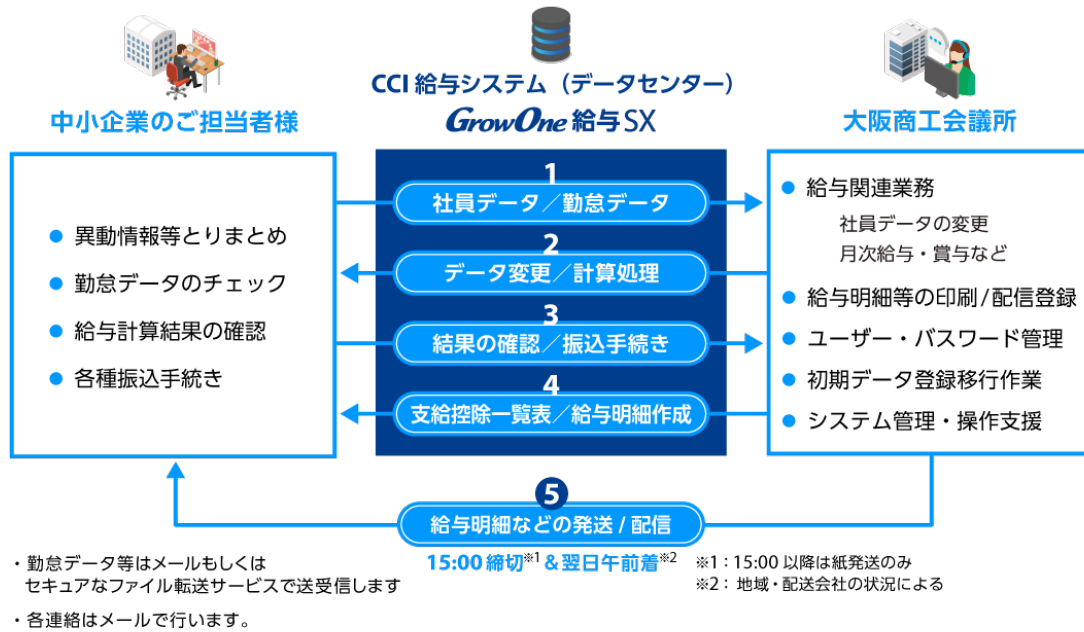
CCI 給与システム（データセンター）
GrowOne 給与SX

中小企業のご担当者様

大阪商工会議所

● 異動情報等とりまとめ
● 勤怠データのチェック
● 給与計算結果の確認
● 各種振込手続き

1
社員データ／勤怠データ
2
データ変更／計算処理
3
結果の確認／振込手続き
4
支給控除一覧表／給与明細作成

● 給与関連業務
社員データの変更
月次給与・賞与など
● 給与明細等の印刷／配信登録
● ユーザー・パスワード管理
● 初期データ登録移行作業
● システム管理・操作支援

5
給与明細などの発送 / 配信
15:00 締切$^{※1}$ & 翌日午前着$^{※2}$

・勤怠データ等はメールもしくはセキュアなファイル転送サービスで送受信します
・各連絡はメールで行います。

※1：15:00 以降は紙発送のみ
※2：地域・配送会社の状況による